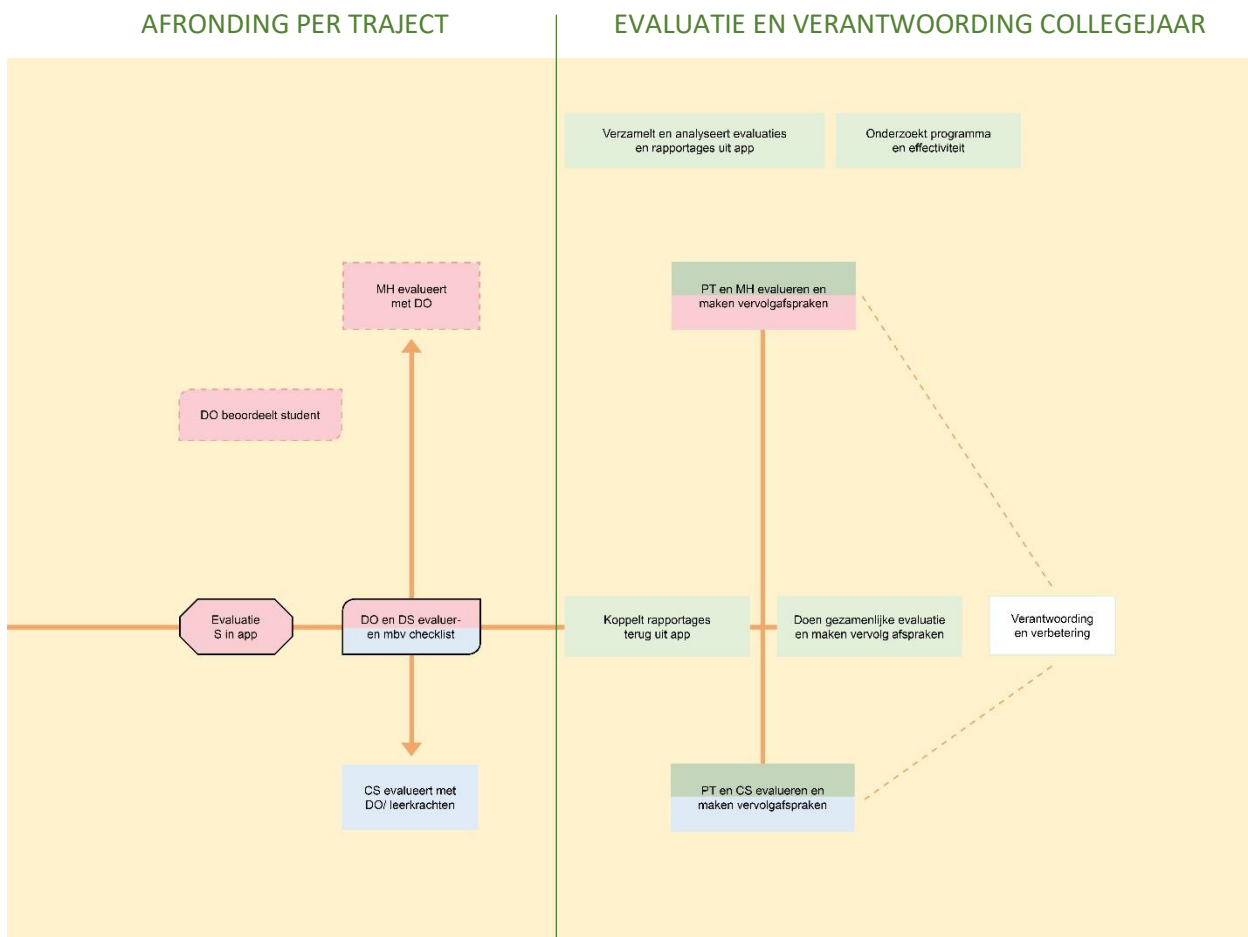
AFRONDING PER TRAJECT

MH evalueert met DO

DO beoordeelt student

Evaluatie S in app

DO en DS evalueren mbv checklist

CS evalueert met DO/ leerkrachten

EVALUATIE EN VERANTWOORDING COLLEGEJAAR

Verzamelt en analyseert evaluaties en rapportages uit app

Onderzoekt programma en effectiviteit

PT en MH evalueren en maken vervolgafspraken

Koppelt rapportages terug uit app

Doen gezamenlijke evaluatie en maken vervolg afspraken

Verantwoording en verbetering

PT en CS evalueren en maken vervolgafspraken